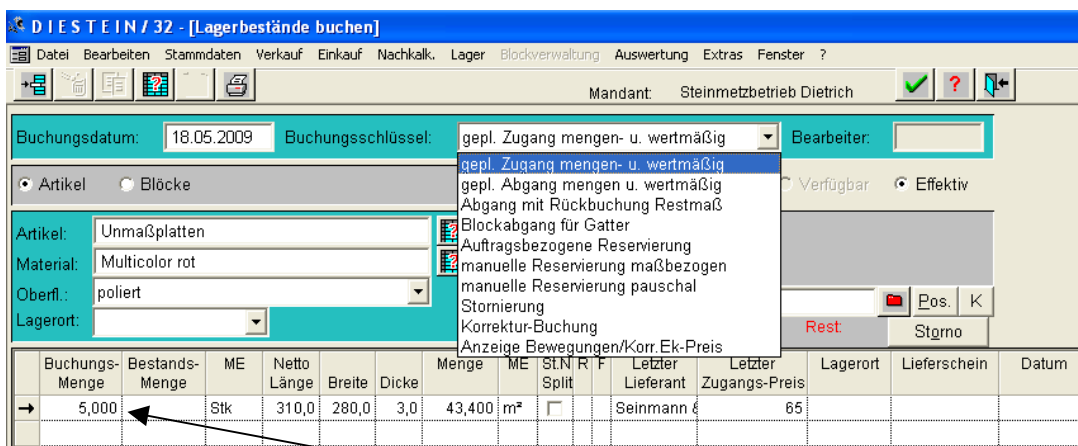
DIESTEIN / 32 - [Lagerbestände buchen]

Datei Bearbeiten Stammdaten Verkauf Einkauf Nachkalk. Lager Blockverwaltung Auswertung Extras Fenster ?

Mandant: Steinmetzbetrieb Dietrich

Buchungsdatum: 18.05.2009 Buchungsschlüssel: gepl. Zugang mengen- u. wertmäßig Bearbeiter:

gepl. Zugang mengen- u. wertmäßig
gepl. Abgang mengen u. wertmäßig
Abgang mit Rückbuchung Restmaß
Blockabgang für Gatter
Auftragsbezogene Reservierung
manuelle Reservierung maßbezogen
manuelle Reservierung pauschal
Stornierung
Korrektur-Buchung
Anzeige Bewegungen/Korr.Ek-Preis

Artikel Blöcke Verfügbar Effektiv

Artikel: Unmaßplatten
Material: Multicolor rot
Oberfl.: poliert
Lagerort:

Pos. K
Rest: Storno

| | Buchungs-Menge | Bestands-Menge | ME | Netto Länge | Breite | Dicke | Menge | ME | St.N Split | R | F | Letzter Lieferant | Letzter Zugangs-Preis | Lagerort | Lieferschein | Datum |
|---|---|---|---|---|---|---|---|---|---|---|---|---|---|---|---|---|
| → | 5,000 | | Stk | 310,0 | 280,0 | 3,0 | 43,400 | m² | | | | Seinmann & | 65 | | | |